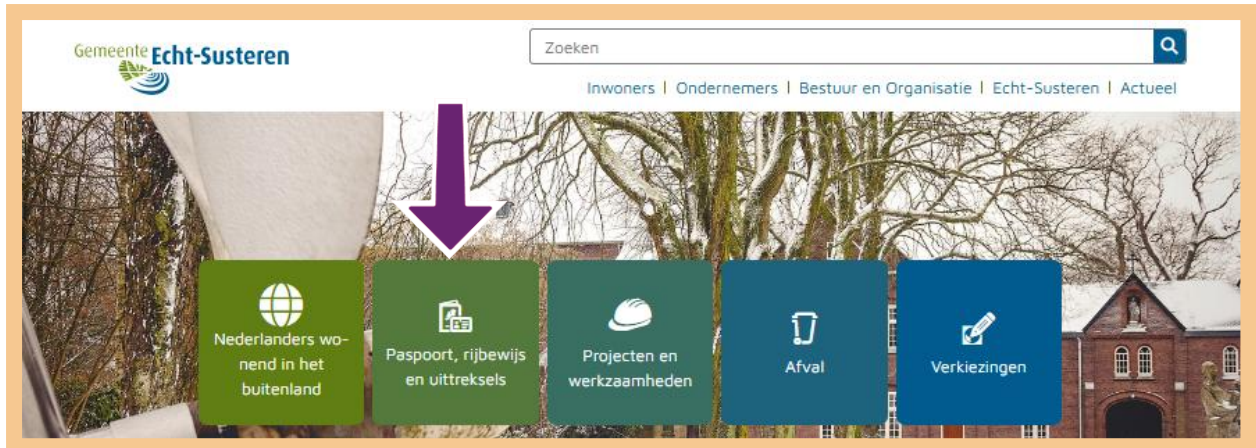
Gemeente Echt-Susteren

Zoeken

Inwoners | Ondernemers | Bestuur en Organisatie | Echt-Susteren | Actueel

Nederlanders wonend in het buitenland

Paspoort, rijbewijs en uittreksels

Projecten en werkzaamheden

Afval

Verkiezingen